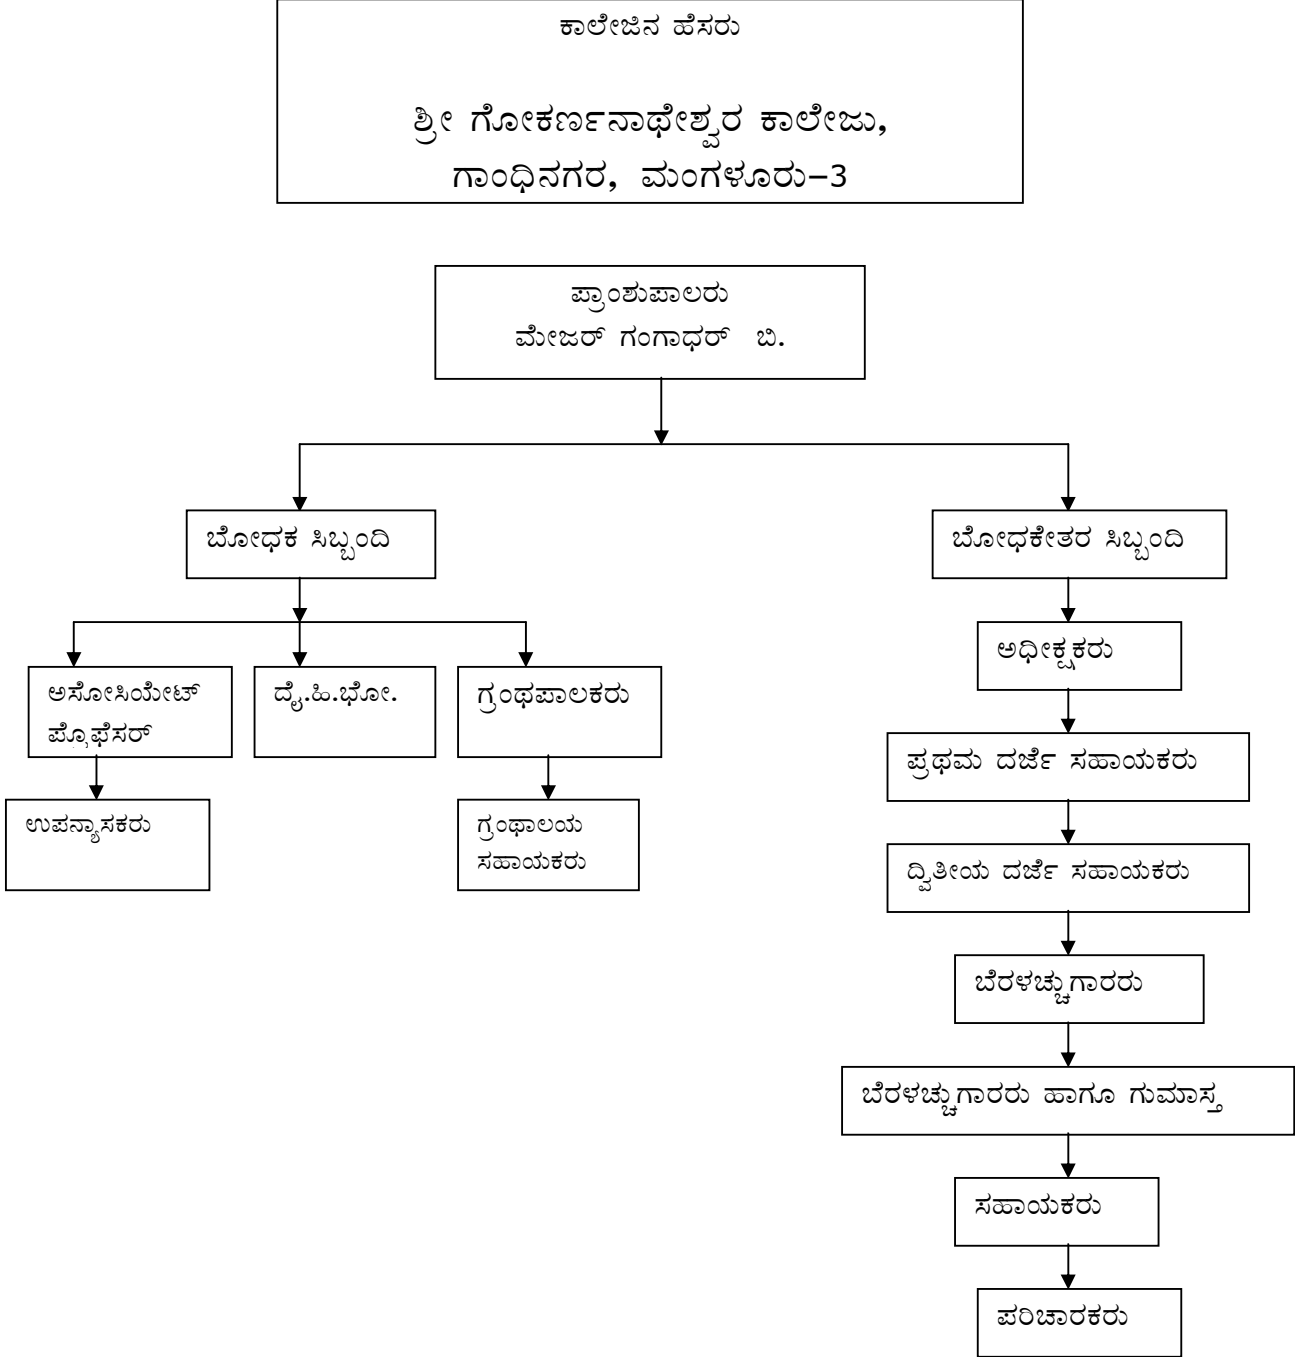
ಕಾಲೇಜಿನ ಹೆಸರು

ಶ್ರೀ ಗೋಕರ್ಣನಾಥೇಶ್ವರ ಕಾಲೇಜು, ಗಾಂಧಿನಗರ, ಮಂಗಳೂರು–3

ಪ್ರಾಂಶುಪಾಲರು
ಮೇಜರ್ ಗಂಗಾಧರ್ ಬಿ.

ಬೋಧಕ ಸಿಬ್ಬಂದಿ

ಬೋಧಕೇತರ ಸಿಬ್ಬಂದಿ

ಅಸೋಸಿಯೇಟ್ ಪ್ರೊಫೆಸರ್

ದೈ.ಹಿ.ಭೋ.

ಗ್ರಂಥಪಾಲಕರು

ಉಪನ್ಯಾಸಕರು

ಗ್ರಂಥಾಲಯ ಸಹಾಯಕರು

ಅಧೀಕ್ಷಕರು

ಪ್ರಥಮ ದರ್ಜೆ ಸಹಾಯಕರು

ದ್ವಿತೀಯ ದರ್ಜೆ ಸಹಾಯಕರು

ಬೆರಳಚ್ಚುಗಾರರು

ಬೆರಳಚ್ಚುಗಾರರು ಹಾಗೂ ಗುಮಾಸ್ತ

ಸಹಾಯಕರು

ಪರಿಚಾರಕರು